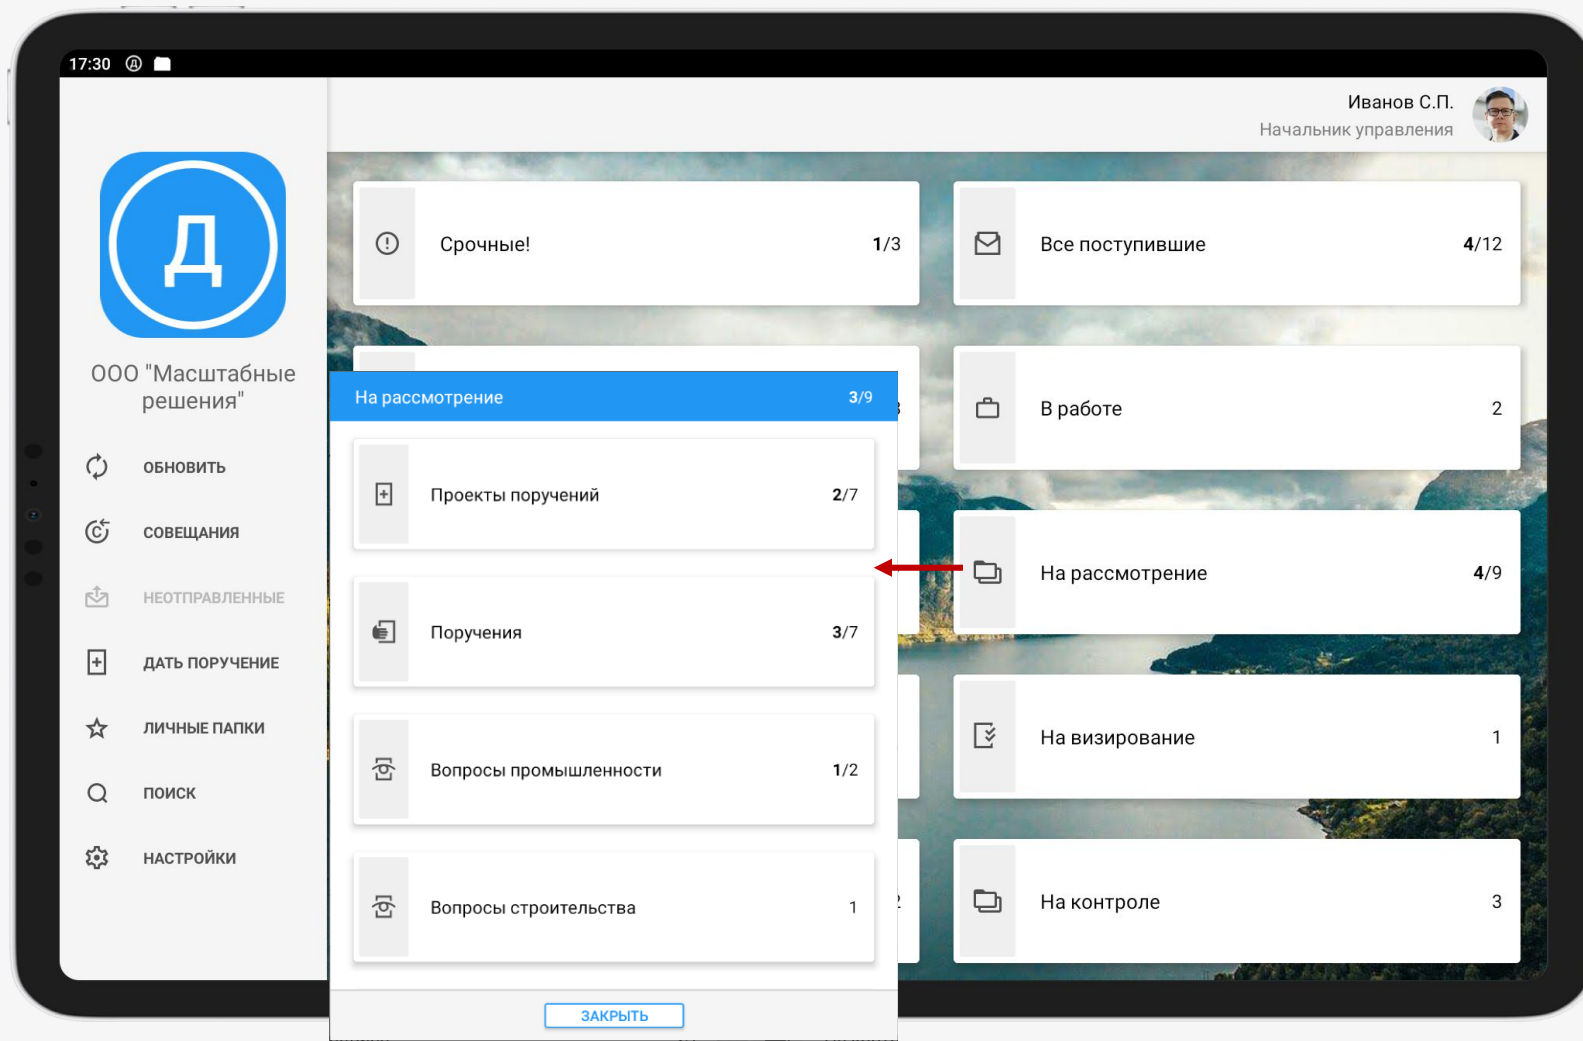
17:30

Иванов С.П.
Начальник управления

Д

ООО "Масштабные решения"

ОБНОВИТЬ

СОВЕЩАНИЯ

НЕОТПРАВЛЕННЫЕ

ДАТЬ ПОРУЧЕНИЕ

ЛИЧНЫЕ ПАПКИ

ПОИСК

НАСТРОЙКИ

Срочные! 1/3

Все поступившие 4/12

На рассмотрение 3/9

Проекты поручений 2/7

Поручения 3/7

Вопросы промышленности 1/2

Вопросы строительства 1

ЗАКРЫТЬ

В работе 2

На рассмотрение 4/9

На визирование 1

На контроле 3